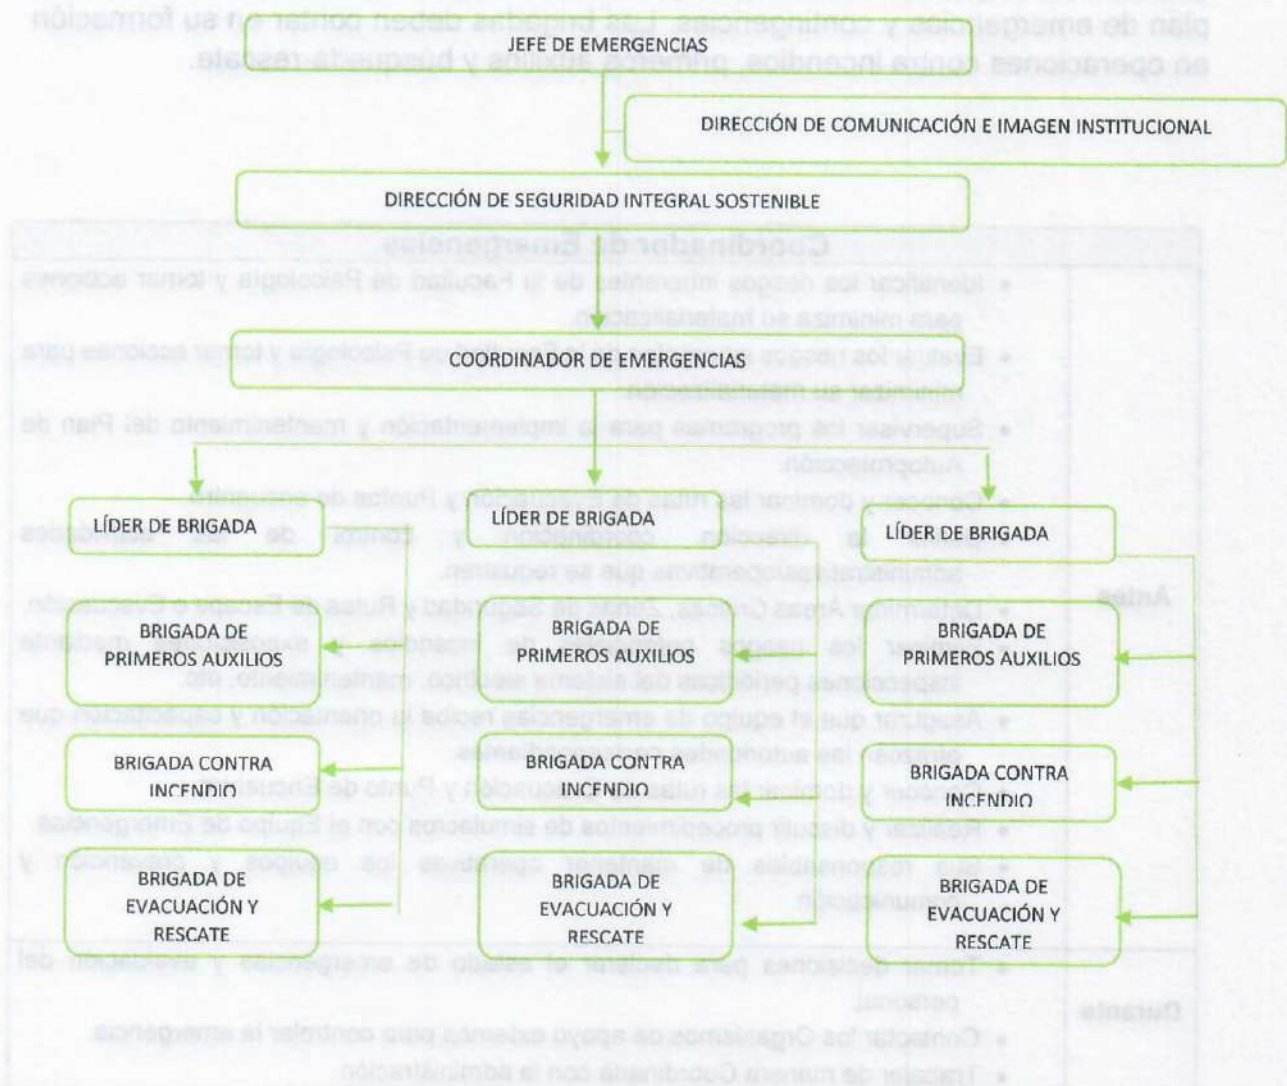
JEFE DE EMERGENCIAS

DIRECCIÓN DE COMUNICACIÓN E IMAGEN INSTITUCIONAL

DIRECCIÓN DE SEGURIDAD INTEGRAL SOSTENIBLE

COORDINADOR DE EMERGENCIAS

LÍDER DE BRIGADA

LÍDER DE BRIGADA

LÍDER DE BRIGADA

BRIGADA DE PRIMEROS AUXILIOS

BRIGADA DE PRIMEROS AUXILIOS

BRIGADA DE PRIMEROS AUXILIOS

BRIGADA CONTRA INCENDIO

BRIGADA CONTRA INCENDIO

BRIGADA CONTRA INCENDIO

BRIGADA DE EVACUACIÓN Y RESCATE

BRIGADA DE EVACUACIÓN Y RESCATE

BRIGADA DE EVACUACIÓN Y RESCATE